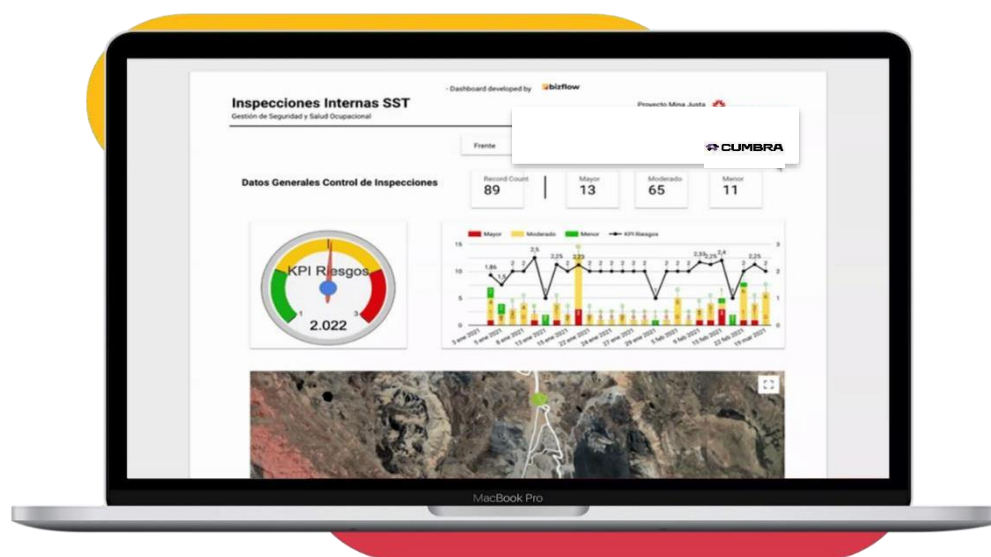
- Dashboard developed by bizflow

Inspecciones Internas SST
Gestión de Seguridad y Salud Ocupacional

Proyecto Mina Justa

Frente

CUMBRA

Datos Generales Control de Inspecciones

| Record Count | Mayor | Moderado | Menor |
|---|---|---|---|
| 89 | 13 | 65 | 11 |

KPI Riesgos
1
3
2.022

Mayor Moderado Menor KPI Riesgos

15
10
5
0

3
2
1
0

1,86 1,5 2 2 2 2,5 2 2,25 2 2,25 2 2 2 2 2 2 2 2 2 2,33 2,25 2 2,4 2 2,25 2

3 ene 2021
5 ene 2021
8 ene 2021
11 ene 2021
13 ene 2021
15 ene 2021
19 ene 2021
22 ene 2021
24 ene 2021
27 ene 2021
29 ene 2021
1 feb 2021
5 feb 2021
9 feb 2021
12 feb 2021
15 feb 2021
18 feb 2021
22 feb 2021
15 mar 2021

MacBook Pro